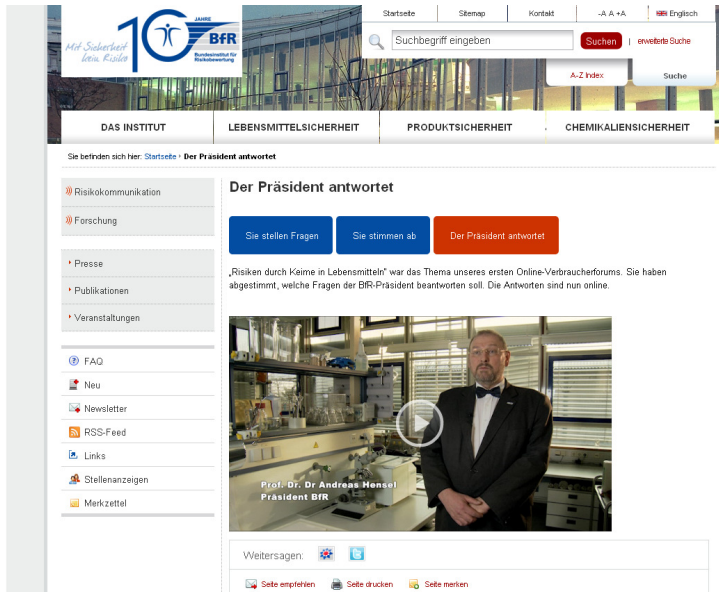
10 JAHRE BfR Bundesinstitut für Risikobewertung

Mit Sicherheit beim Risiko

Startseite | Sitemap | Kontakt | -A A +A | Englisch

Suchbegriff eingeben | Suchen | erweiterte Suche

A-Z Index | Suche

DAS INSTITUT | LEBENSMITTELSICHERHEIT | PRODUKTSICHERHEIT | CHEMIKALIENSICHERHEIT

Sie befinden sich hier: Startseite › Der Präsident antwortet

Risikokommunikation
Forschung

Presse
Publikationen
Veranstaltungen

FAQ
Neu
Newsletter
RSS-Feed
Links
Stellenanzeigen
Merkzettel

Der Präsident antwortet

Sie stellen Fragen | Sie stimmen ab | Der Präsident antwortet

„Risiken durch Keime in Lebensmitteln" war das Thema unseres ersten Online-Verbraucherforums. Sie haben abgestimmt, welche Fragen der BfR-Präsident beantworten soll. Die Antworten sind nun online.

Prof. Dr. Dr Andreas Hensel
Präsident BfR

Weitersagen:

Seite empfehlen | Seite drucken | Seite merken